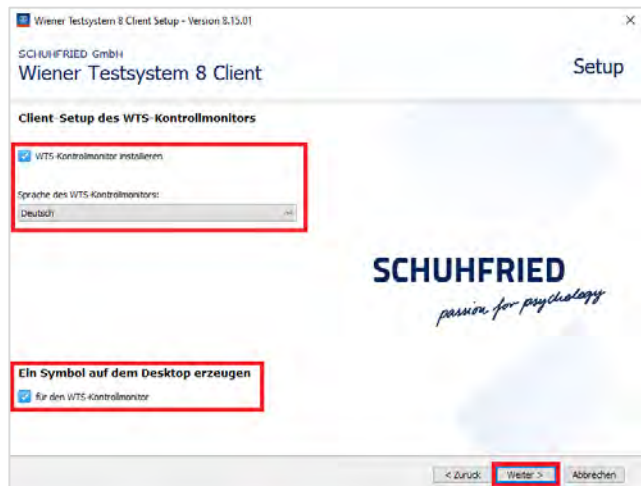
Wiener Testsystem 8 Client Setup - Version 8.15.01

×

SCHUHFRIED GmbH

Wiener Testsystem 8 Client

Setup

Client-Setup des WTS-Kontrollmonitors

WTS-Kontrollmonitor installieren

Sprache des WTS-Kontrollmonitors:

Deutsch

SCHUHFRIED

passion for psychology

Ein Symbol auf dem Desktop erzeugen

für den WTS-Kontrollmonitor

< Zurück

Weiter >

Abbrechen